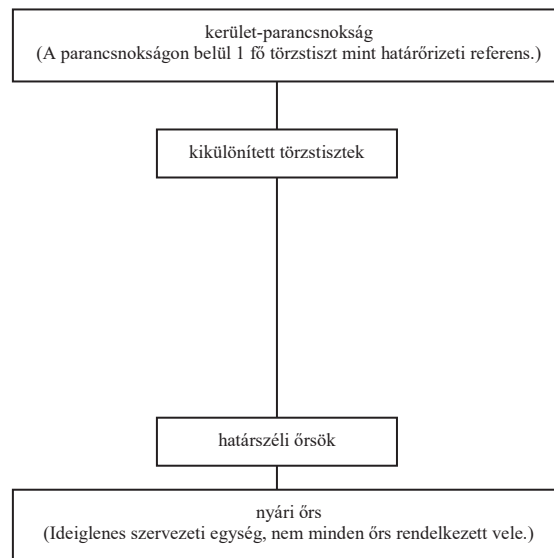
kerület-parancsnokság
(A parancsnokságon belül 1 fő törzstiszt mint határőrizeti referens.)

kikülönített törzstisztek

határszéli őrsök

nyári őrs
(Ideiglenes szervezeti egység, nem minden őrs rendelkezett vele.)